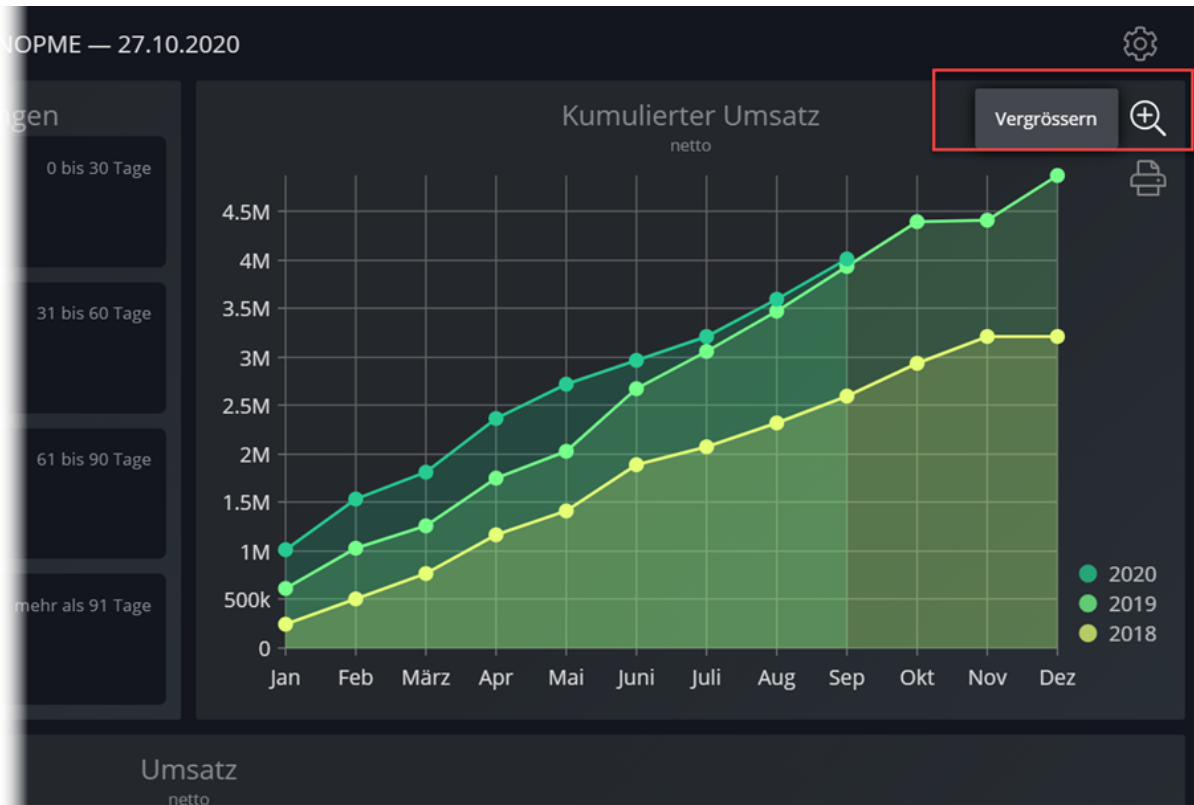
NOPME — 27.10.2020

gen

0 bis 30 Tage

31 bis 60 Tage

61 bis 90 Tage

mehr als 91 Tage

Kumulierter Umsatz
netto

Vergrössern

4.5M
4M
3.5M
3M
2.5M
2M
1.5M
1M
500k
0

Jan Feb März Apr Mai Juni Juli Aug Sep Okt Nov Dez

2020
2019
2018

Umsatz
netto